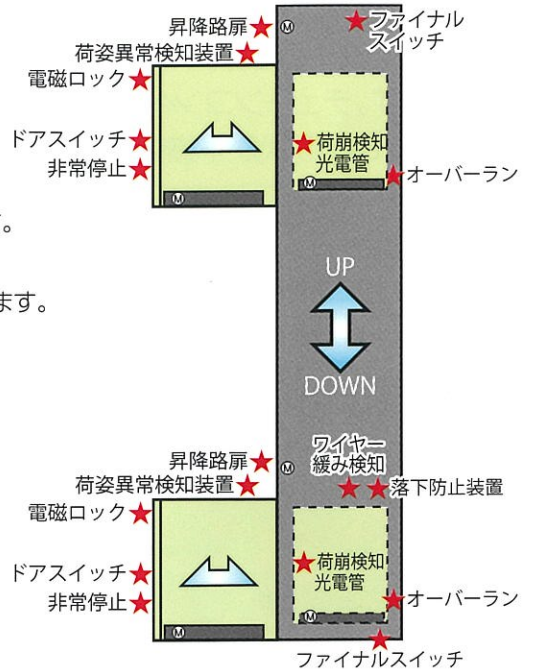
昇降路扉
荷姿異常検知装置
電磁ロック
ドアスイッチ
非常停止
ファイナル スイッチ
荷崩検知 光電管
オーバーラン
。
ます。
UP
DOWN
昇降路扉
荷姿異常検知装置
電磁ロック
ドアスイッチ
非常停止
ワイヤー 緩み検知
落下防止装置
荷崩検知 光電管
オーバーラン
ファイナルスイッチ